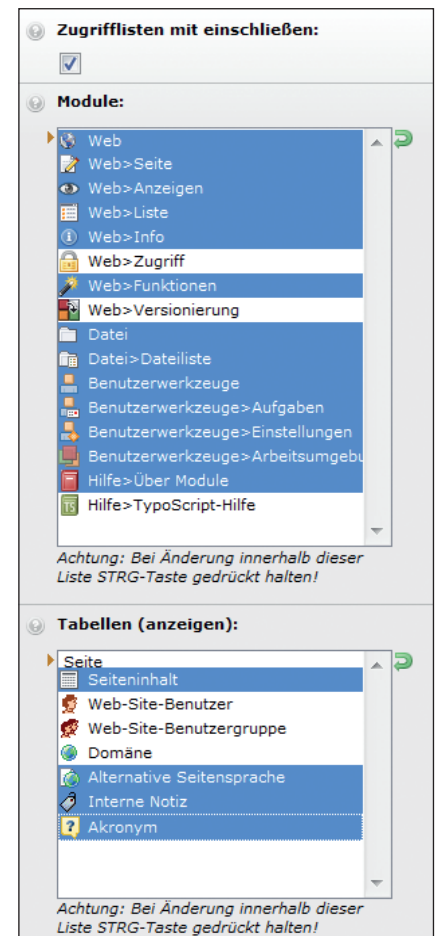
Zugrifflisten mit einschließen:

Module:

Web
Web>Seite
Web>Anzeigen
Web>Liste
Web>Info
Web>Zugriff
Web>Funktionen
Web>Versionierung
Datei
Datei>Dateiliste
Benutzerwerkzeuge
Benutzerwerkzeuge>Aufgaben
Benutzerwerkzeuge>Einstellungen
Benutzerwerkzeuge>Arbeitsumgebu
Hilfe>Über Module
Hilfe>TypoScript-Hilfe

Achtung: Bei Änderung innerhalb dieser Liste STRG-Taste gedrückt halten!

Tabellen (anzeigen):

Seite
Seiteninhalt
Web-Site-Benutzer
Web-Site-Benutzergruppe
Domäne
Alternative Seitensprache
Interne Notiz
Akronym

Achtung: Bei Änderung innerhalb dieser Liste STRG-Taste gedrückt halten!